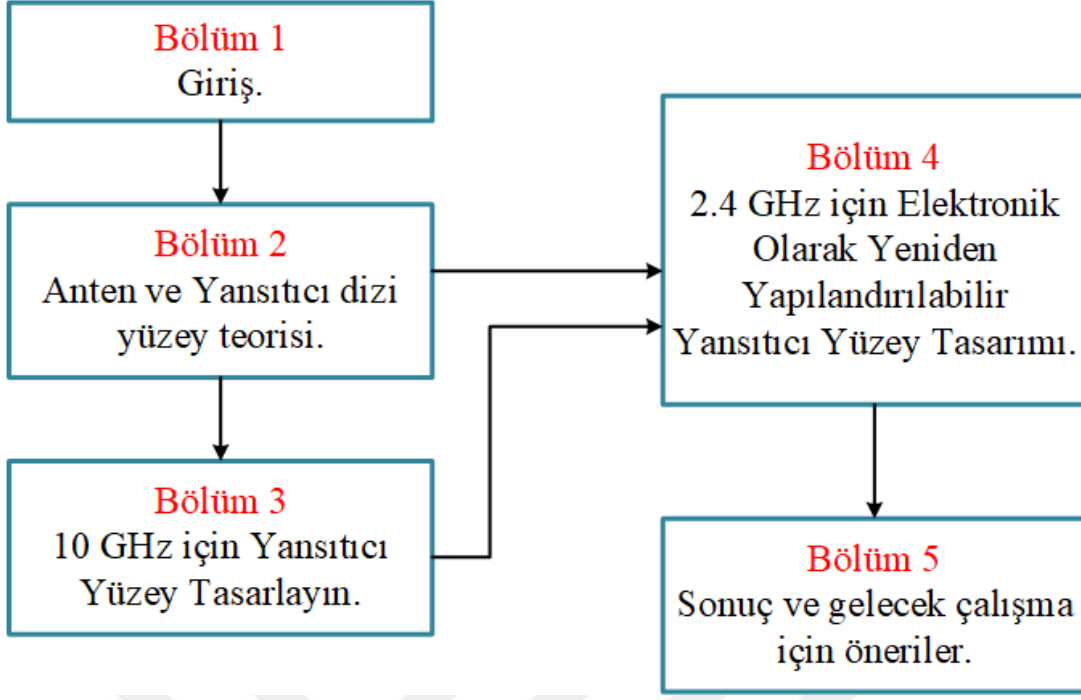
Bölüm 1
Giriş.

Bölüm 2
Anten ve Yansıtıcı dizi yüzey teorisi.

Bölüm 3
10 GHz için Yansıtıcı Yüzey Tasarlayın.

Bölüm 4
2.4 GHz için Elektronik Olarak Yeniden Yapılandırılabilir Yansıtıcı Yüzey Tasarımı.

Bölüm 5
Sonuç ve gelecek çalışma için öneriler.